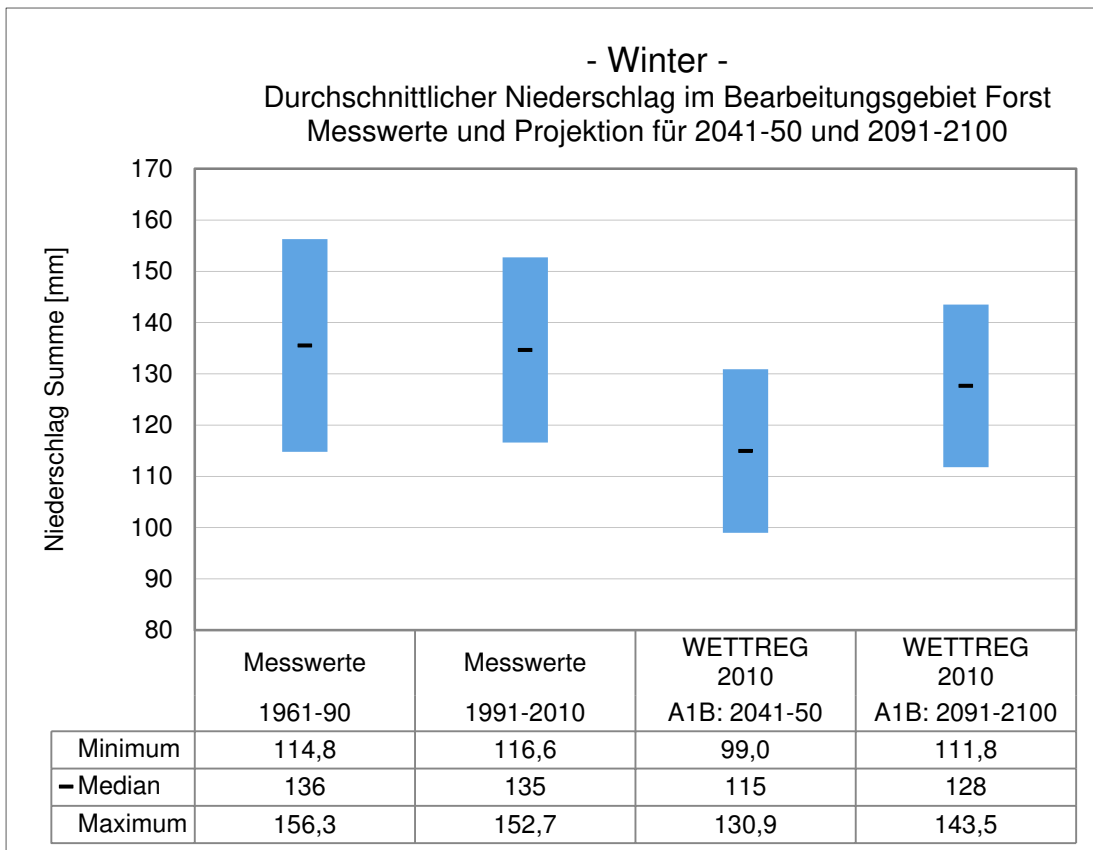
- Winter -
Durchschnittlicher Niederschlag im Bearbeitungsgebiet Forst
Messwerte und Projektion für 2041-50 und 2091-2100

Niederschlag Summe [mm]

170
160
150
140
130
120
110
100
90
80

| | Messwerte 1961-90 | Messwerte 1991-2010 | WETTREG 2010 A1B: 2041-50 | WETTREG 2010 A1B: 2091-2100 |
|---|---|---|---|---|
| Minimum | 114,8 | 116,6 | 99,0 | 111,8 |
| Median | 136 | 135 | 115 | 128 |
| Maximum | 156,3 | 152,7 | 130,9 | 143,5 |